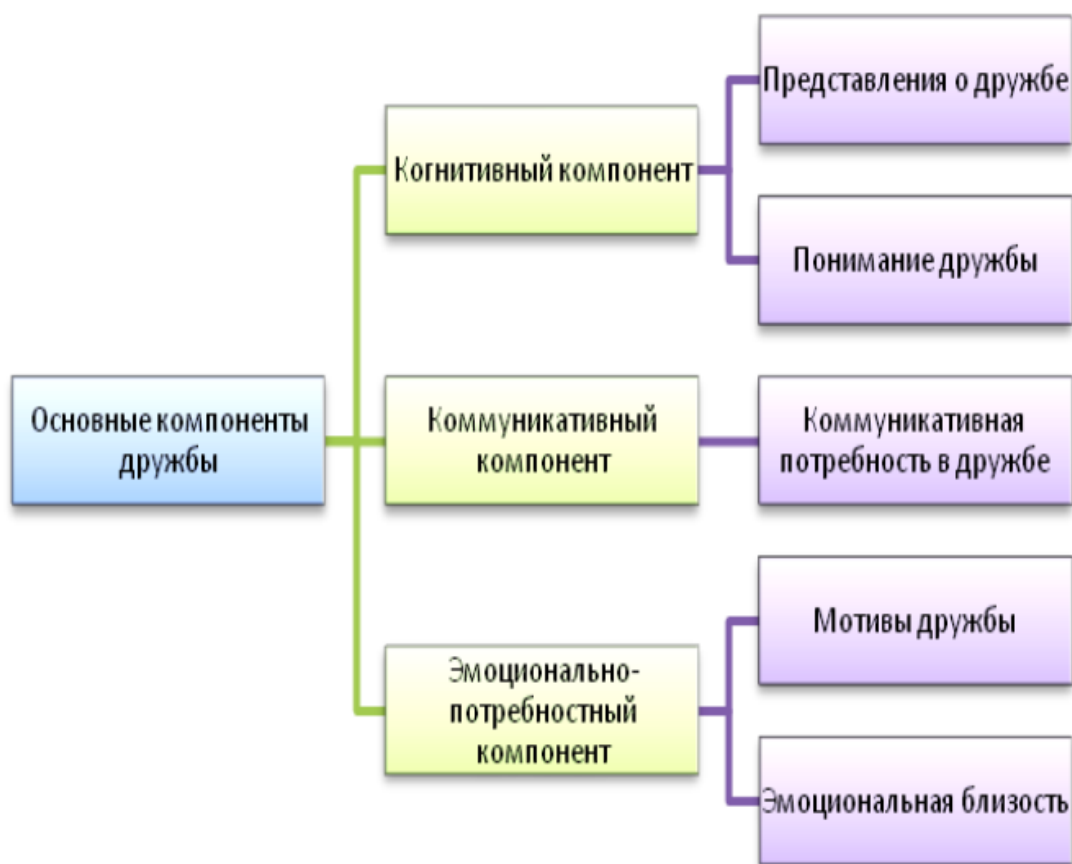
Основные компоненты дружбы

Когнитивный компонент

Представления о дружбе

Понимание дружбы

Коммуникативный компонент

Коммуникативная потребность в дружбе

Эмоционально-потребностный компонент

Мотивы дружбы

Эмоциональная близость